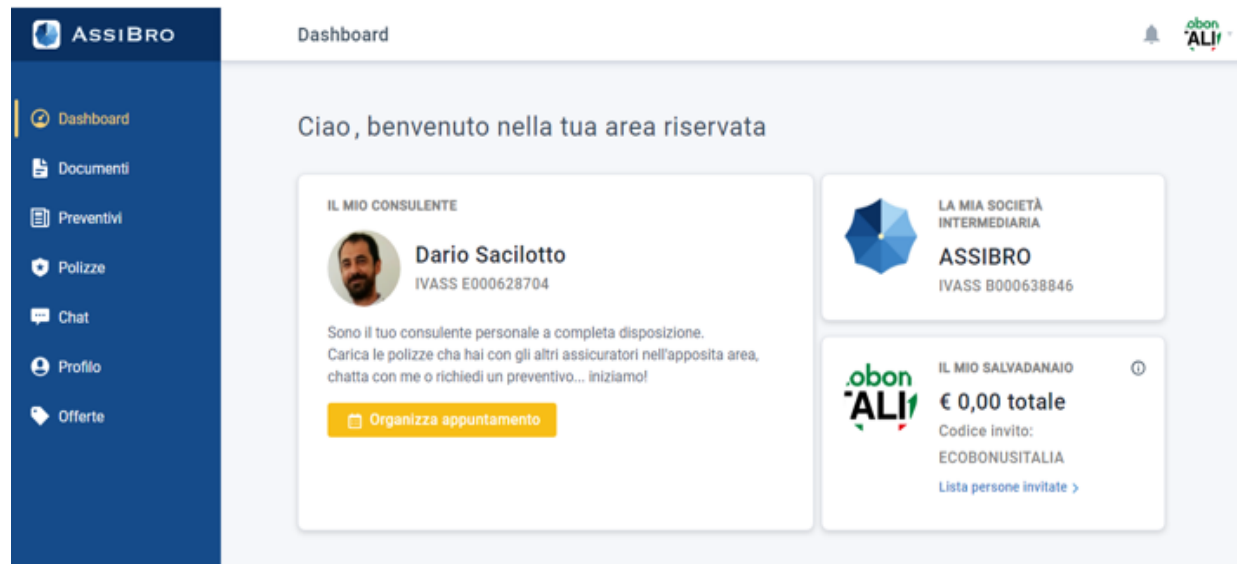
ASSIBRO

Dashboard

.obon ALI

Dashboard
Documenti
Preventivi
Polizze
Chat
Profilo
Offerte

Ciao, benvenuto nella tua area riservata

IL MIO CONSULENTE

Dario Sacilotto
IVASS E000628704

Sono il tuo consulente personale a completa disposizione.
Carica le polizze cha hai con gli altri assicuratori nell'apposita area, chatta con me o richiedi un preventivo... iniziamo!

Organizza appuntamento

LA MIA SOCIETÀ INTERMEDIARIA
ASSIBRO
IVASS B000638846

.obon ALI

IL MIO SALVADANAIO
€ 0,00 totale
Codice invito:
ECOBONUSITALIA
Lista persone invitate >